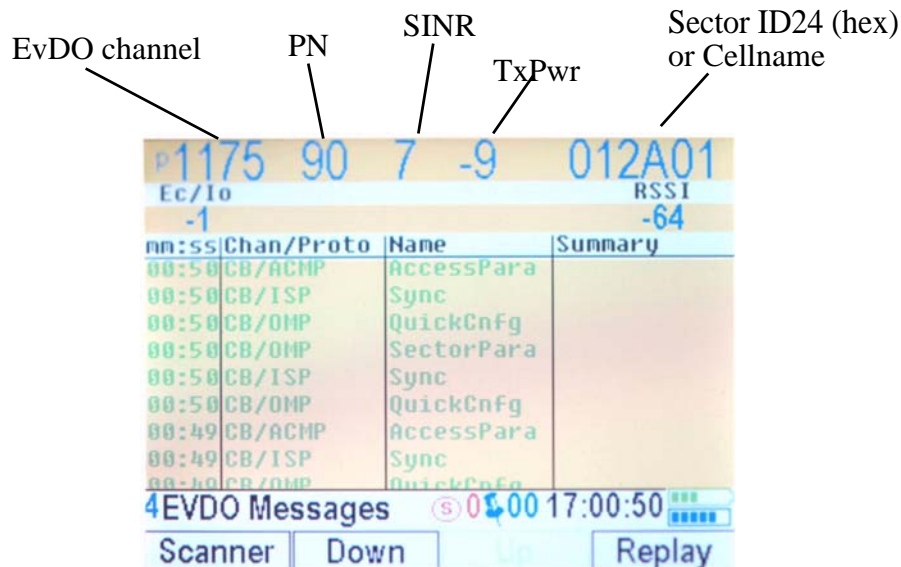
EvDO channel

PN

SINR

TxPwr

Sector ID24 (hex) or Cellname

P1175 90 7 -9 012A01

Ec/Io RSSI

-1 -64

| mm:ss | Chan/Proto | Name | Summary |
|---|---|---|---|
| 00:50 | CB/ACMP | AccessPara | |
| 00:50 | CB/ISP | Sync | |
| 00:50 | CB/OMP | QuickCnfg | |
| 00:50 | CB/OMP | SectorPara | |
| 00:50 | CB/ISP | Sync | |
| 00:50 | CB/OMP | QuickCnfg | |
| 00:49 | CB/ACMP | AccessPara | |
| 00:49 | CB/ISP | Sync | |
| 00:49 | CB/OMP | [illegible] | |

4EVDO Messages S0 00 17:00:50

Scanner Down Up Replay